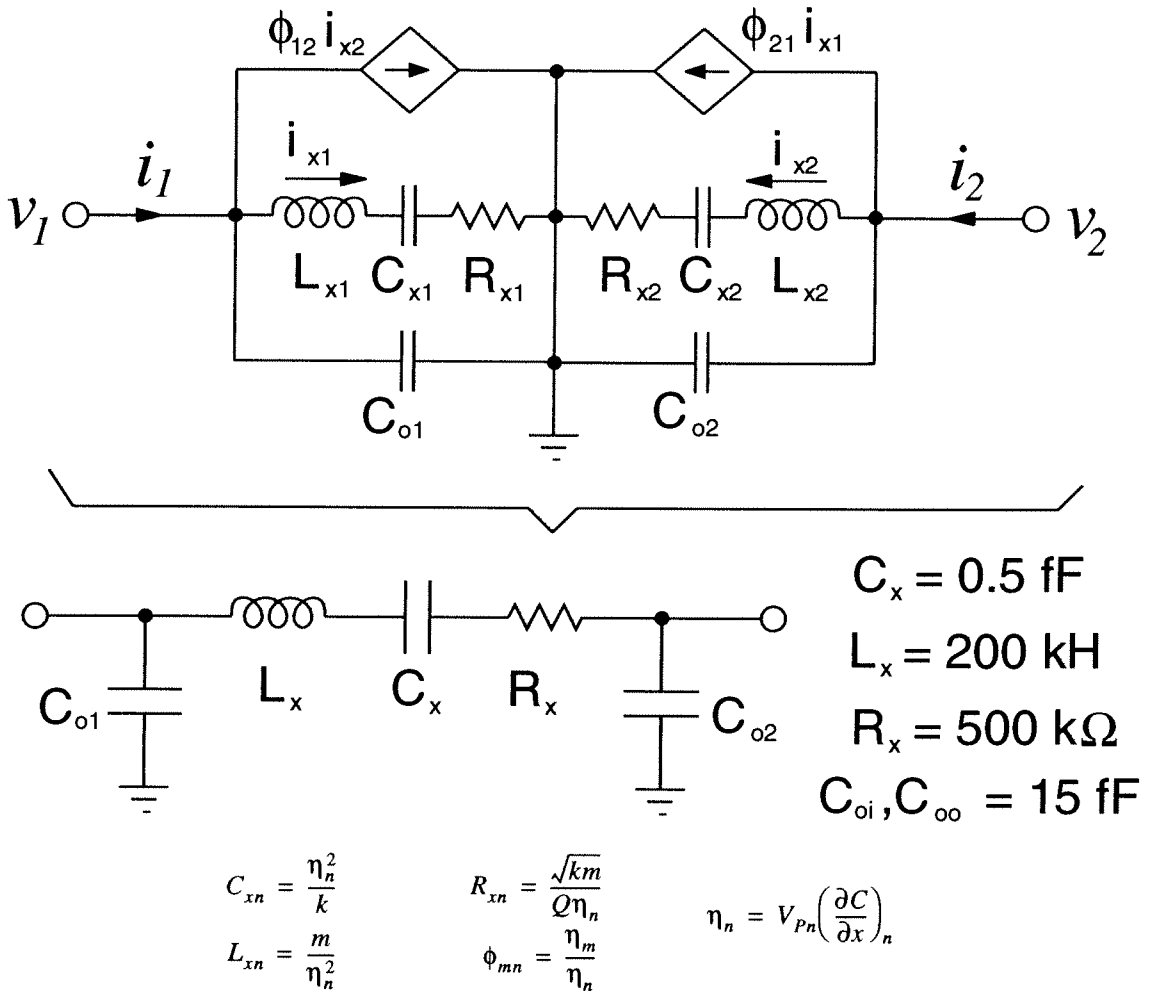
$\phi_{12} i_{x2}$

$\phi_{21} i_{x1}$

$i_{x1}$

$i_{x2}$

$v_1$ $i_1$

$i_2$ $v_2$

$L_{x1}$ $C_{x1}$ $R_{x1}$ $R_{x2}$ $C_{x2}$ $L_{x2}$

$C_{o1}$ $C_{o2}$

$C_{o1}$ $L_x$ $C_x$ $R_x$ $C_{o2}$

$C_x = 0.5$ fF
$L_x = 200$ kH
$R_x = 500$ k$\Omega$
$C_{oi}, C_{oo} = 15$ fF

$C_{xn} = \frac{\eta_n^2}{k}$

$L_{xn} = \frac{m}{\eta_n^2}$

$R_{xn} = \frac{\sqrt{km}}{Q\eta_n}$

$\phi_{mn} = \frac{\eta_m}{\eta_n}$

$\eta_n = V_{Pn}\left(\frac{\partial C}{\partial x}\right)_n$